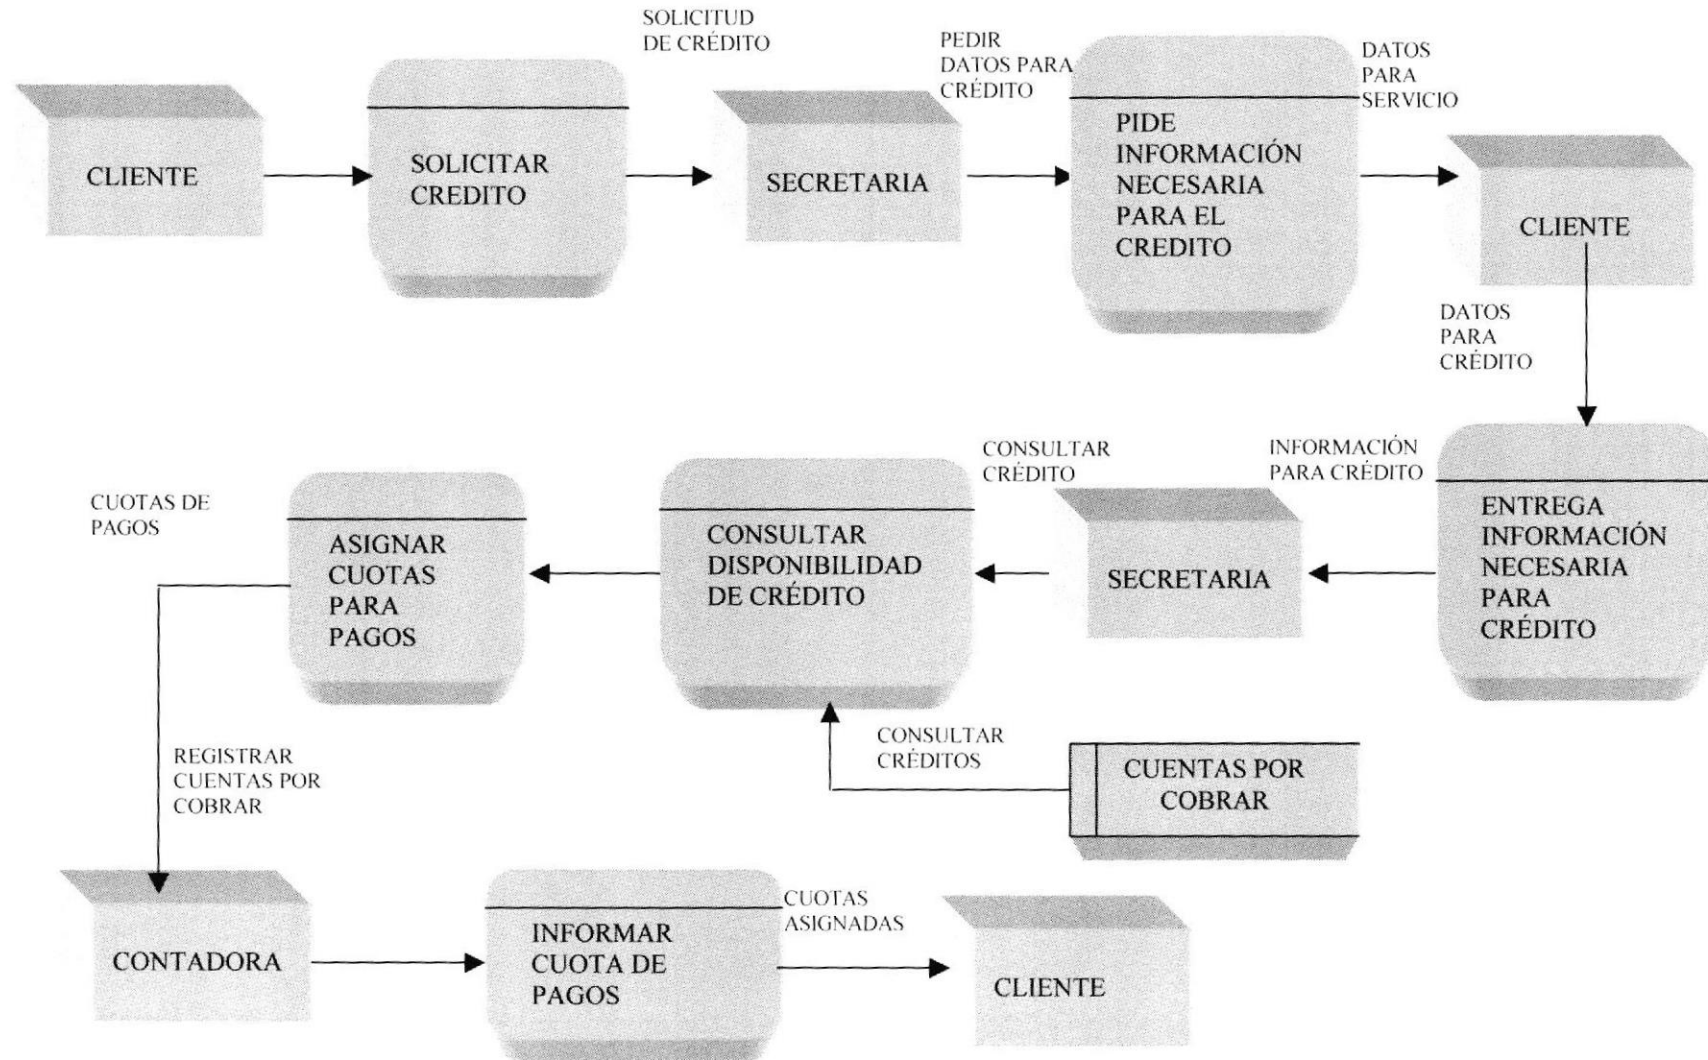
CLIENTE

SOLICITAR CREDITO

SOLICITUD DE CRÉDITO

SECRETARIA

PEDIR DATOS PARA CRÉDITO

PIDE INFORMACIÓN NECESARIA PARA EL CREDITO

DATOS PARA SERVICIO

CLIENTE

DATOS PARA CRÉDITO

ENTREGA INFORMACIÓN NECESARIA PARA CRÉDITO

INFORMACIÓN PARA CRÉDITO

SECRETARIA

CONSULTAR CRÉDITO

CONSULTAR DISPONIBILIDAD DE CRÉDITO

ASIGNAR CUOTAS PARA PAGOS

CUOTAS DE PAGOS

CONSULTAR CRÉDITOS

CUENTAS POR COBRAR

REGISTRAR CUENTAS POR COBRAR

CONTADORA

INFORMAR CUOTA DE PAGOS

CUOTAS ASIGNADAS

CLIENTE